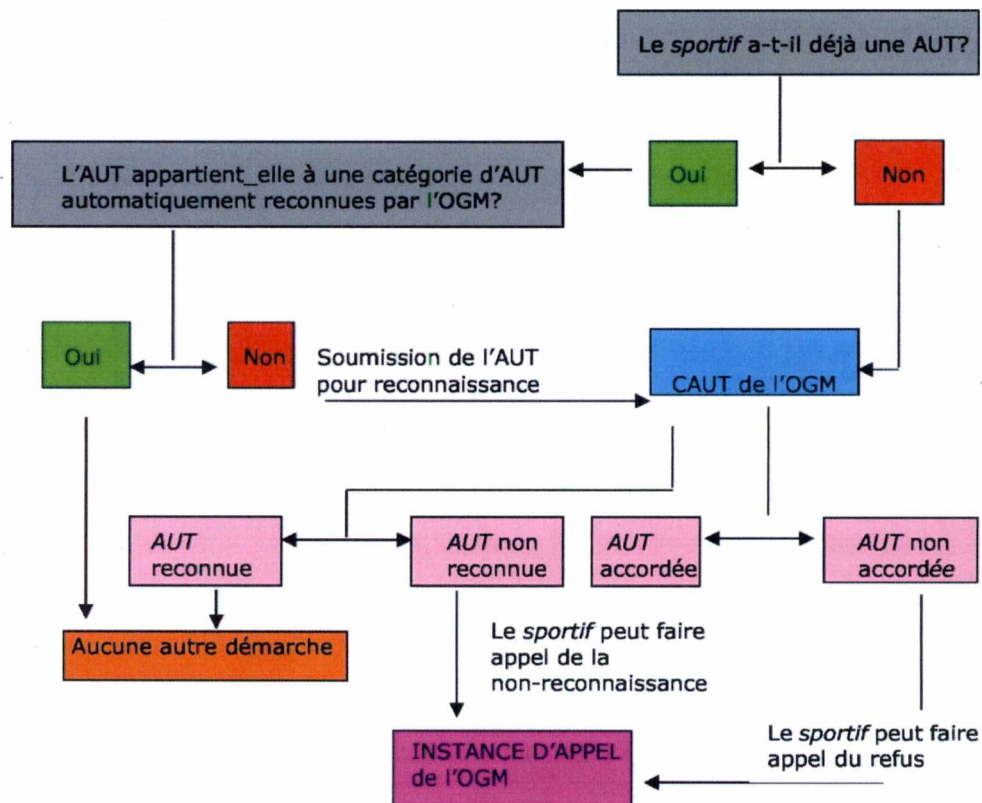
Le *sportif* a-t-il déjà une AUT?

L'AUT appartient_elle à une catégorie d'AUT automatiquement reconnues par l'OGM?

Oui

Non

Oui

Non

Soumission de l'AUT pour reconnaissance

CAUT de l'OGM

*AUT* reconnue

*AUT* non reconnue

*AUT* accordée

*AUT* non accordée

Aucune autre démarche

Le *sportif* peut faire appel de la non-reconnaissance

Le *sportif* peut faire appel du refus

INSTANCE D'APPEL de l'OGM